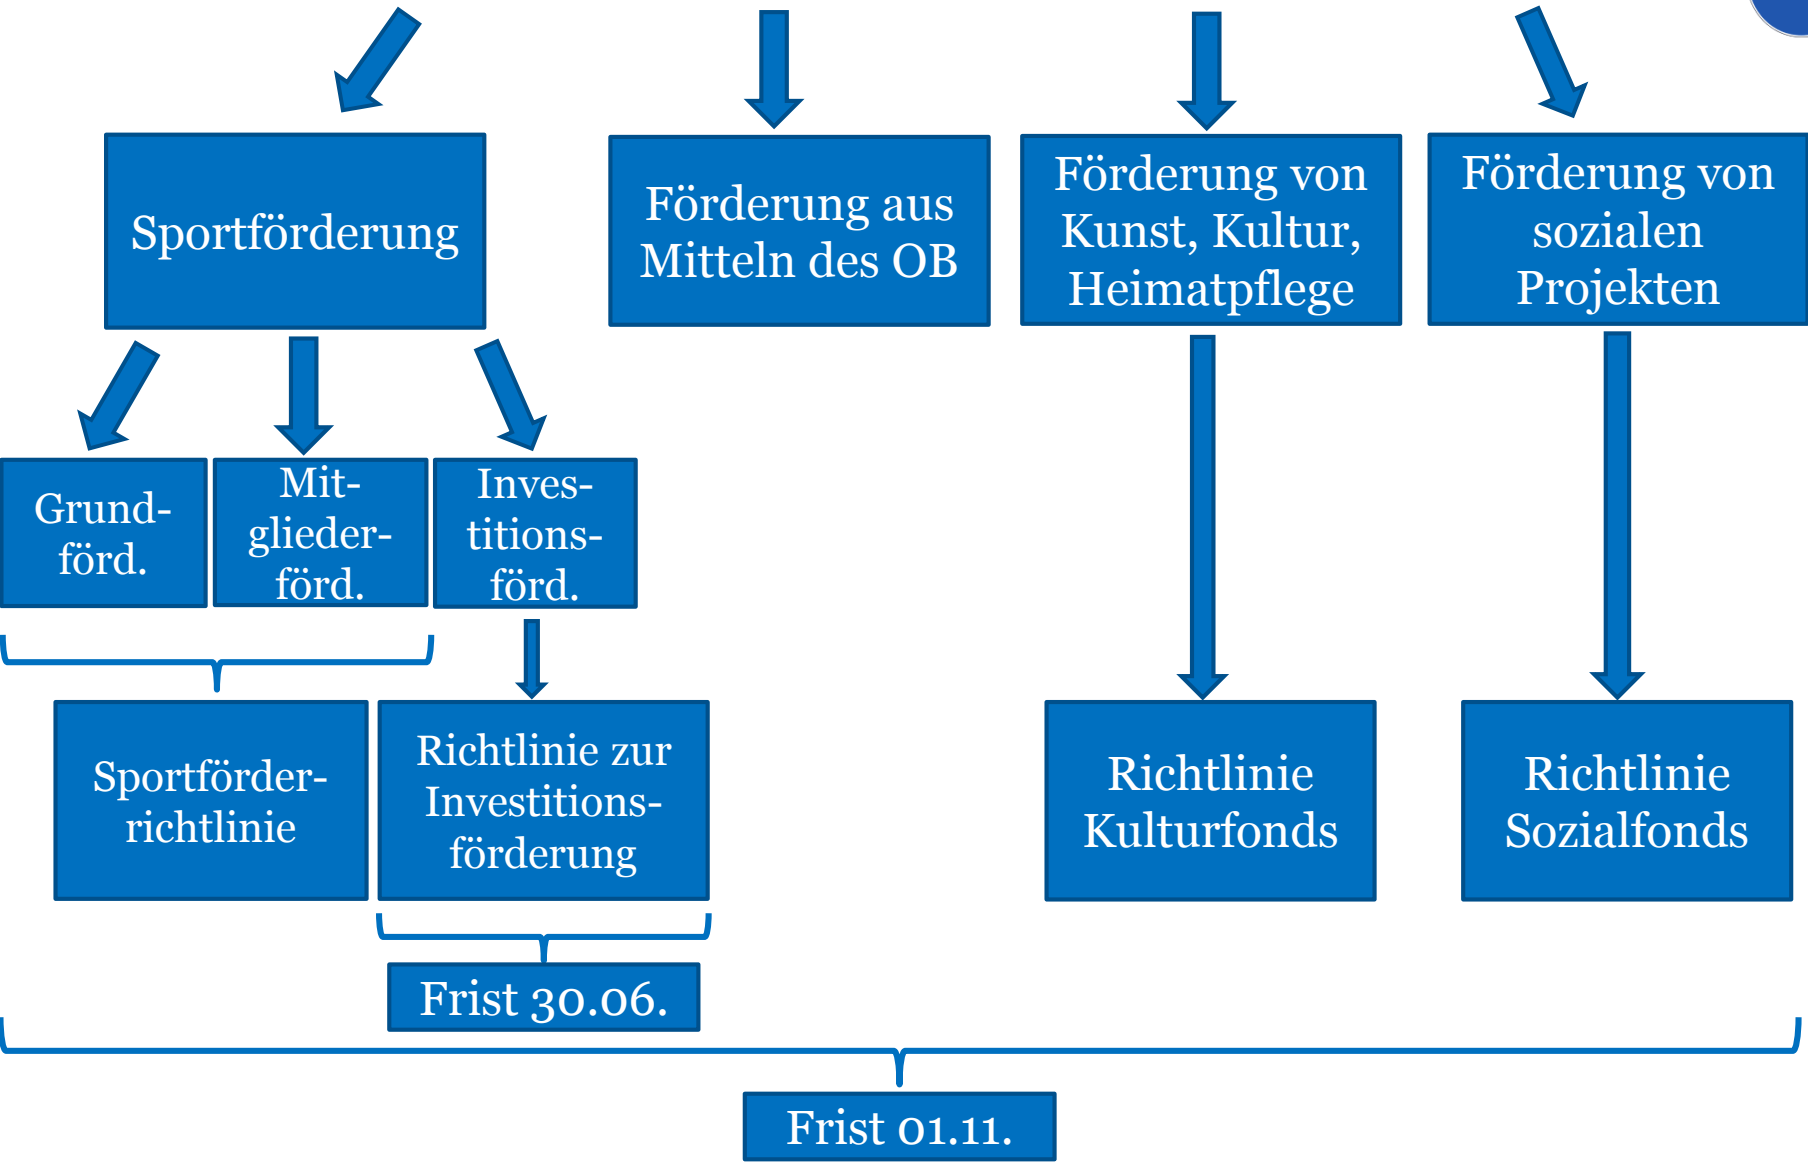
Sportförderung

Förderung aus Mitteln des OB

Förderung von Kunst, Kultur, Heimatpflege

Förderung von sozialen Projekten

Grund-förd.

Mit-glieder-förd.

Inves-titions-förd.

Sportförder-richtlinie

Richtlinie zur Investitions-förderung

Richtlinie Kulturfonds

Richtlinie Sozialfonds

Frist 30.06.

Frist 01.11.